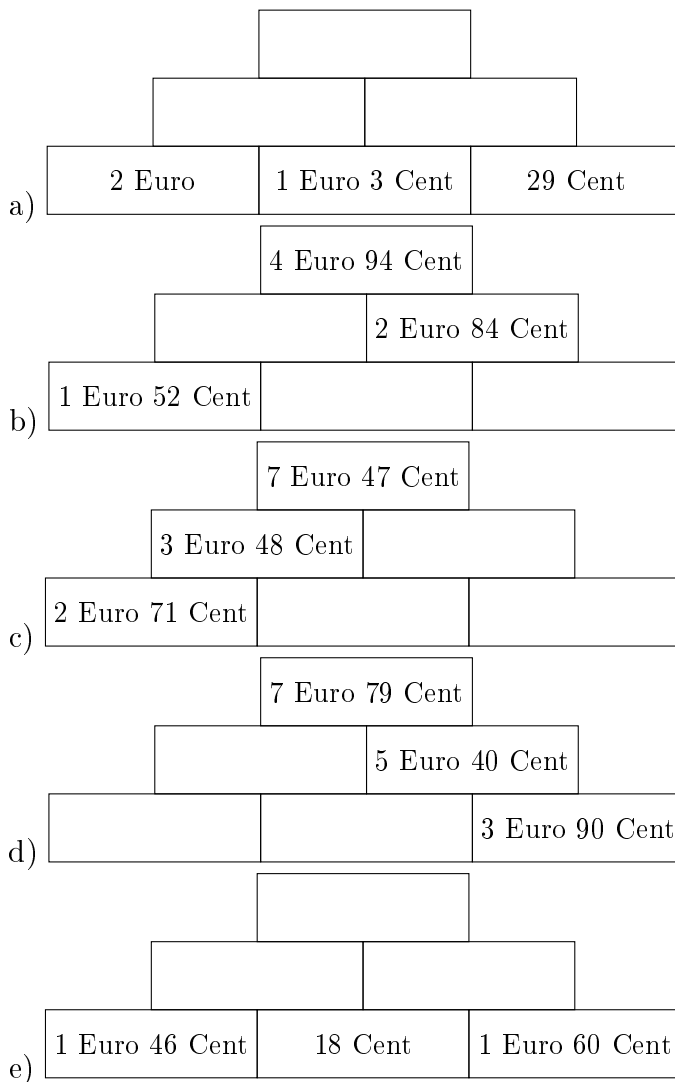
a)

2 Euro | 1 Euro 3 Cent | 29 Cent

b)

4 Euro 94 Cent

2 Euro 84 Cent

1 Euro 52 Cent

c)

7 Euro 47 Cent

3 Euro 48 Cent

2 Euro 71 Cent

d)

7 Euro 79 Cent

5 Euro 40 Cent

3 Euro 90 Cent

e)

1 Euro 46 Cent | 18 Cent | 1 Euro 60 Cent